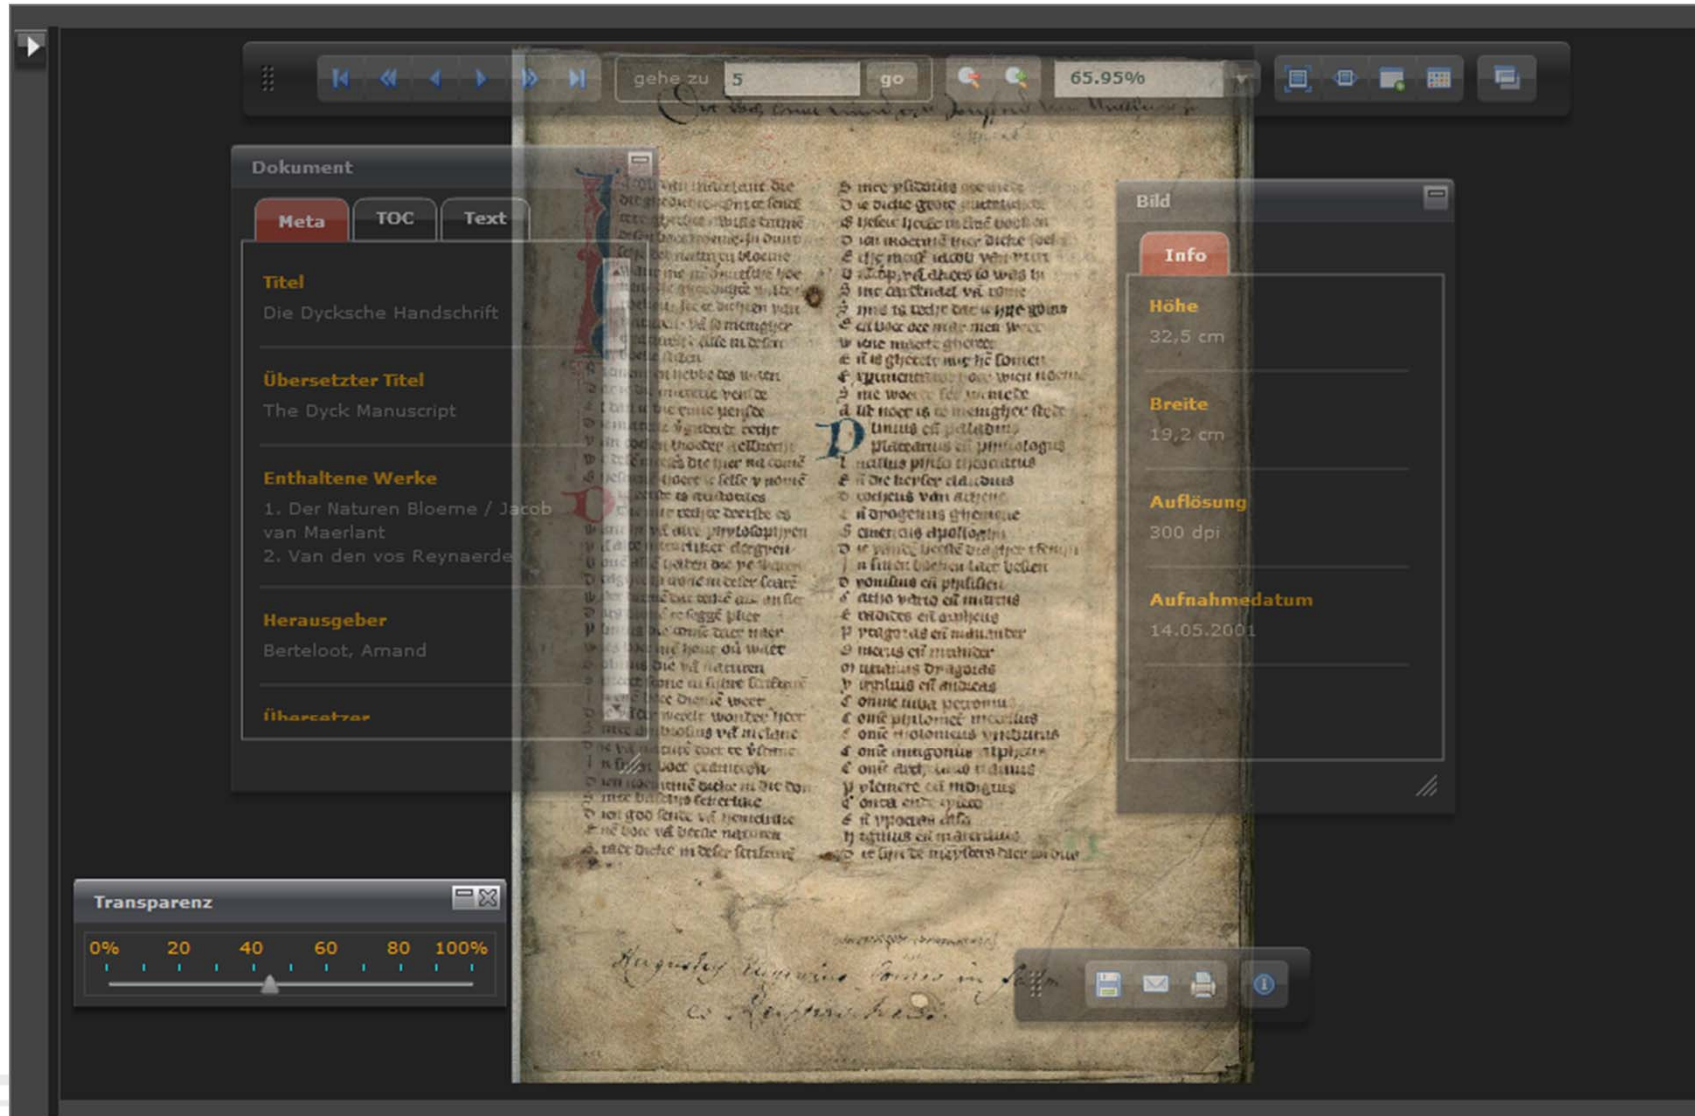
gehe zu 5 go

65.95%

Dokument

Meta

TOC

Text

Titel

Die Dycksche Handschrift

Übersetzter Titel

The Dyck Manuscript

Enthaltene Werke

1. Der Naturen Bloeme / Jacob van Maerlant
2. Van den vos Reynaerde

Herausgeber

Berteloot, Amand

Übersetzer

Bild

Info

Höhe

32,5 cm

Breite

19,2 cm

Auflösung

300 dpi

Aufnahmedatum

14.05.2001

Transparenz

0% 20 40 60 80 100%

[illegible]